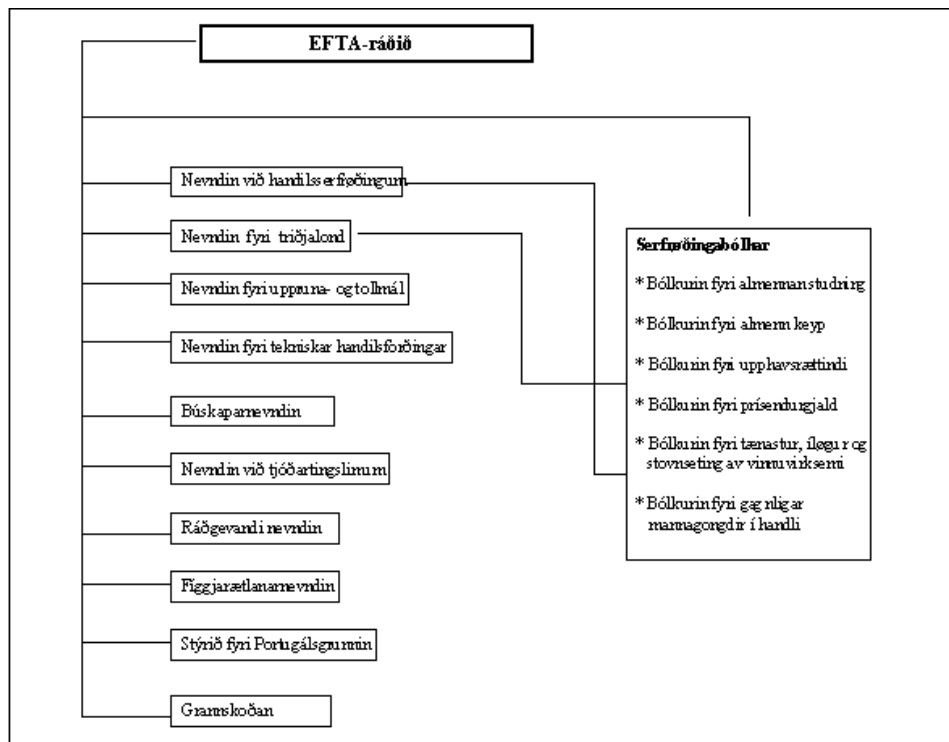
EFTA-ráðið

Nevndin við handilsserfrøðingum

Nevndin fyri triðjalond

Nevndin fyri uppruna- og tollmál

Nevndin fyri tekniskar handilsforðingar

Búskaparnevndin

Nevndin við tjóðartingslimum

Ráðgevandi nevndin

Fíggjarætlanarnevndin

Stýrið fyri Portugalsgrunnin

Grannskoðan

Serfrøðingabólkar

* Bólkurin fyri almennan stuðning

* Bólkurin fyri almenn keyp

* Bólkurin fyri upphavsrættindi

* Bólkurin fyri prísendurgjald

* Bólkurin fyri tænastur, íløgur og stovnseting av vinnuvirksemi

* Bólkurin fyri gagnligar mannagongdir í handli